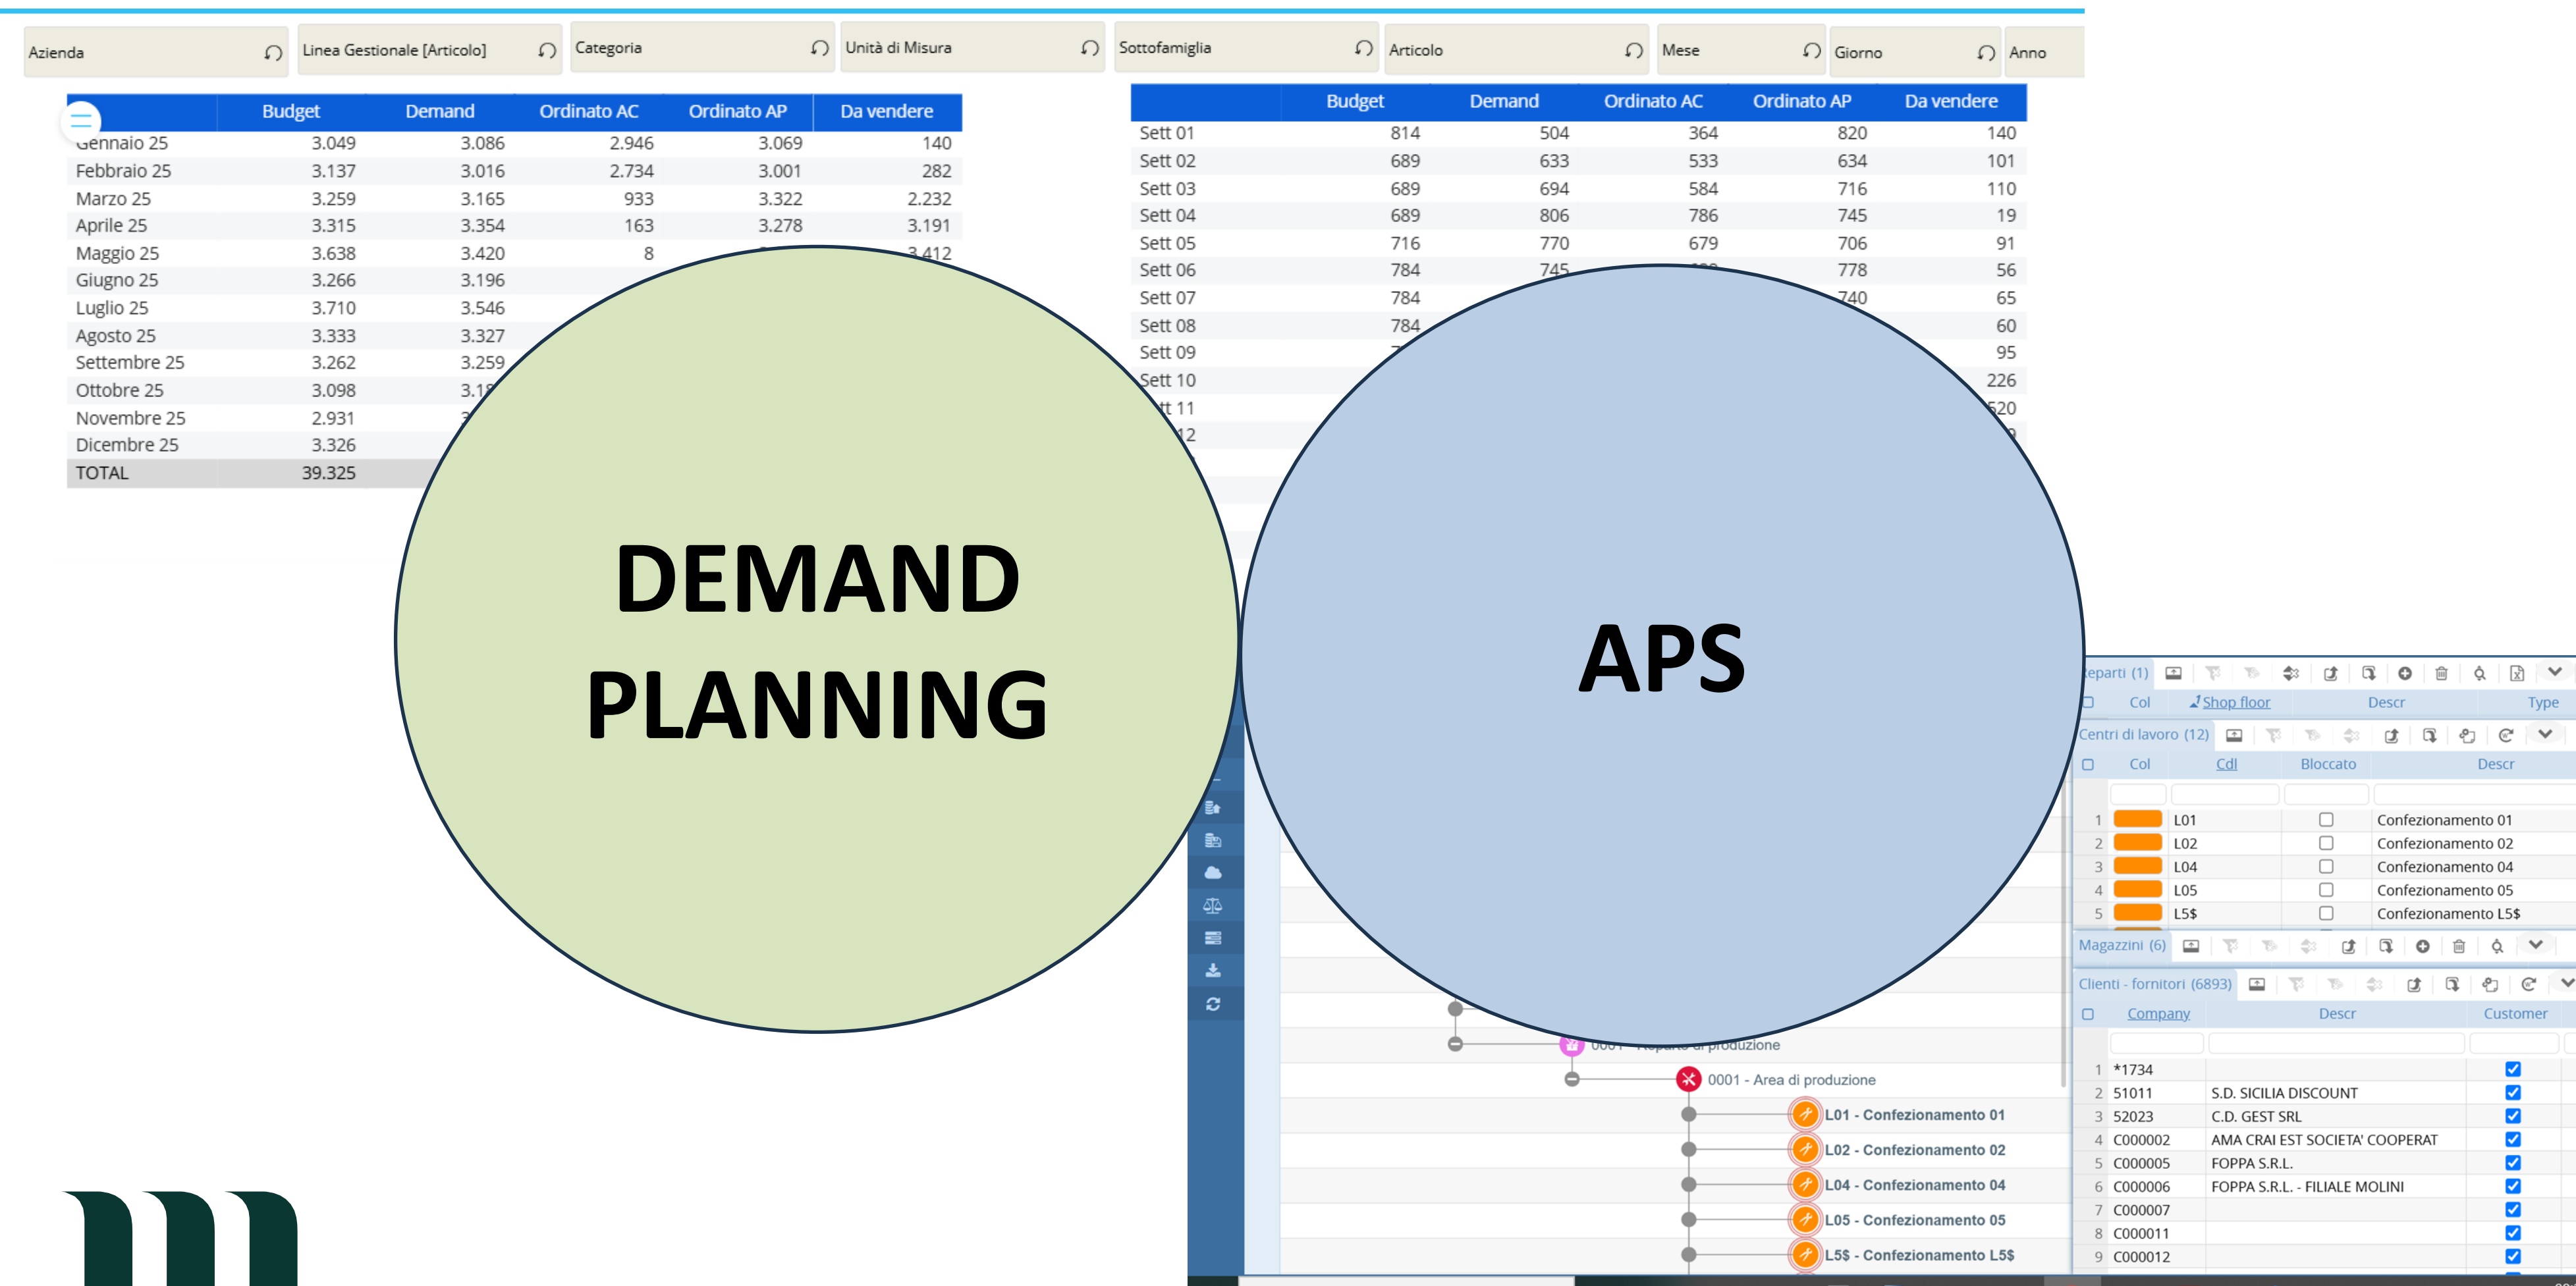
Azienda | Linea Gestionale [Articolo] | Categoria | Unità di Misura | Sottofamiglia | Articolo | Mese | Giorno | Anno

| | Budget | Demand | Ordinato AC | Ordinato AP | Da vendere |
|---|---|---|---|---|---|
| Gennaio 25 | 3.049 | 3.086 | 2.946 | 3.069 | 140 |
| Febbraio 25 | 3.137 | 3.016 | 2.734 | 3.001 | 282 |
| Marzo 25 | 3.259 | 3.165 | 933 | 3.322 | 2.232 |
| Aprile 25 | 3.315 | 3.354 | 163 | 3.278 | 3.191 |
| Maggio 25 | 3.638 | 3.420 | 8 | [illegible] | 3.412 |
| Giugno 25 | 3.266 | 3.196 | | | |
| Luglio 25 | 3.710 | 3.546 | | | |
| Agosto 25 | 3.333 | 3.327 | | | |
| Settembre 25 | 3.262 | 3.259 | | | |
| Ottobre 25 | 3.098 | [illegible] | | | |
| Novembre 25 | 2.931 | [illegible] | | | |
| Dicembre 25 | 3.326 | | | | |
| TOTAL | 39.325 | | | | |

| | Budget | Demand | Ordinato AC | Ordinato AP | Da vendere |
|---|---|---|---|---|---|
| Sett 01 | 814 | 504 | 364 | 820 | 140 |
| Sett 02 | 689 | 633 | 533 | 634 | 101 |
| Sett 03 | 689 | 694 | 584 | 716 | 110 |
| Sett 04 | 689 | 806 | 786 | 745 | 19 |
| Sett 05 | 716 | 770 | 679 | 706 | 91 |
| Sett 06 | 784 | 745 | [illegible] | 778 | 56 |
| Sett 07 | 784 | | | 740 | 65 |
| Sett 08 | 784 | | | | 60 |
| Sett 09 | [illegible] | | | | 95 |
| Sett 10 | | | | | 226 |
| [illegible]tt 11 | | | | | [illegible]20 |
| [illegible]12 | | | | | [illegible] |

DEMAND PLANNING

APS

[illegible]eparti (1)
Col | Shop floor | Descr | Type
Centri di lavoro (12)
Col | Cdl | Bloccato | Descr
1 L01 Confezionamento 01
2 L02 Confezionamento 02
3 L04 Confezionamento 04
4 L05 Confezionamento 05
5 L5$ Confezionamento L5$
Magazzini (6)
Clienti - fornitori (6893)
Company | Descr | Customer
1 *1734
2 51011 S.D. SICILIA DISCOUNT
3 52023 C.D. GEST SRL
4 C000002 AMA CRAI EST SOCIETA' COOPERAT
5 C000005 FOPPA S.R.L.
6 C000006 FOPPA S.R.L. - FILIALE MOLINI
7 C000007
8 C000011
9 C000012

0001 - Reparto di produzione
0001 - Area di produzione
L01 - Confezionamento 01
L02 - Confezionamento 02
L04 - Confezionamento 04
L05 - Confezionamento 05
L5$ - Confezionamento L5$